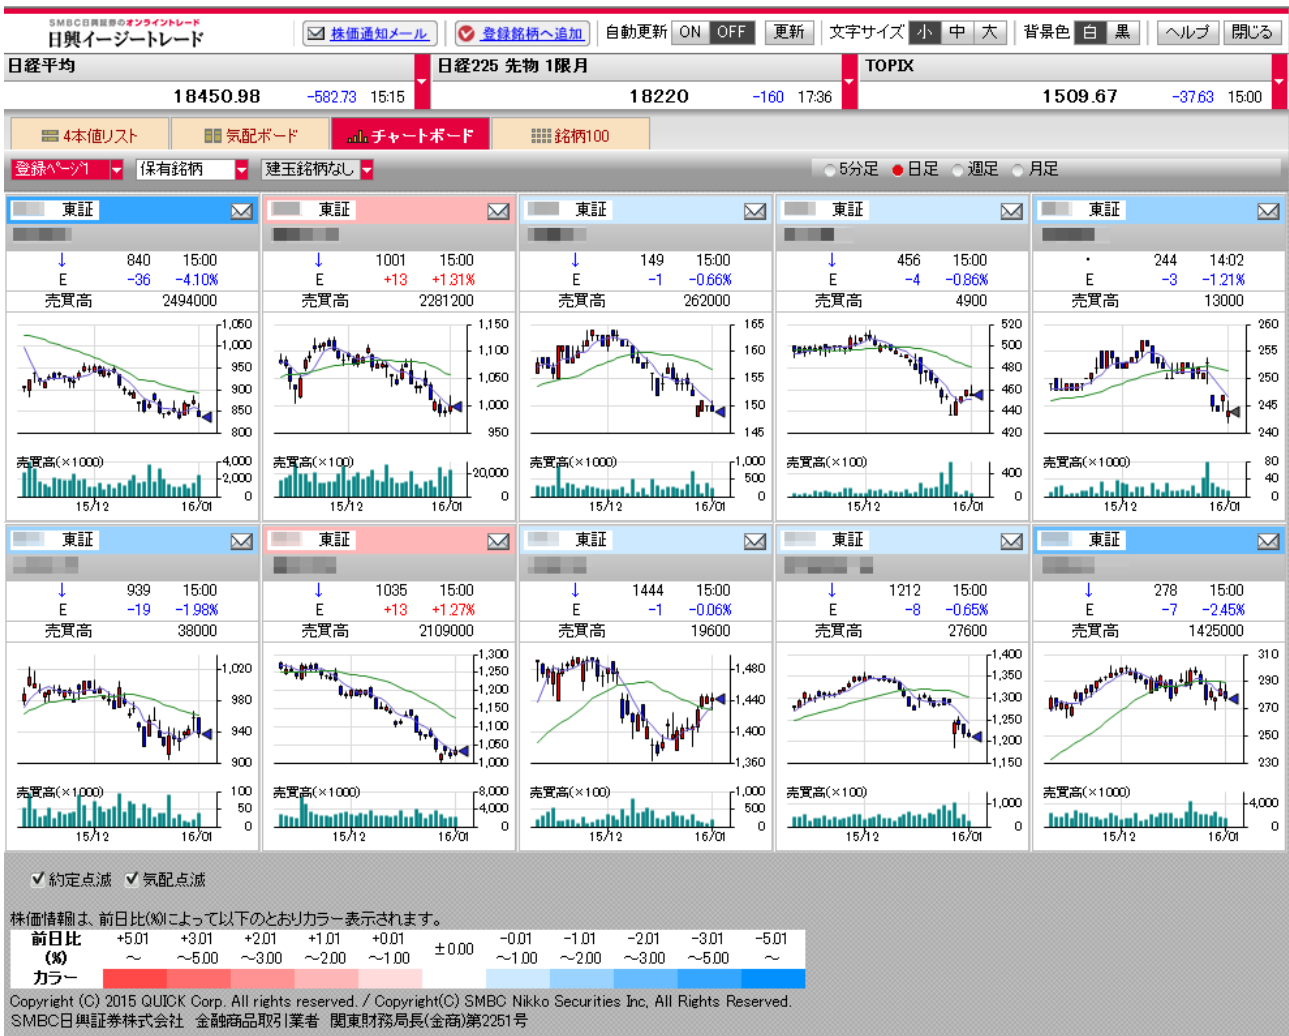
SMBC日興証券のオンライントレード
日興イージートレード

株価通知メール　登録銘柄へ追加　自動更新 ON OFF　更新　文字サイズ 小 中 大　背景色 白 黒　ヘルプ　閉じる

日経平均
18450.98 -582.73 15:15

日経225 先物 1限月
18220 -160 17:36

TOPIX
1509.67 -37.63 15:00

4本値リスト　気配ボード　チャートボード　銘柄100

登録ページ1　保有銘柄　建玉銘柄なし　5分足　日足　週足　月足

東証
↓ 840 15:00
E -36 -4.10%
売買高 2494000
1,050 1,000 950 900 850 800
売買高(×1000) 4,000 2,000 0
15/12 16/01

東証
↓ 1001 15:00
E +13 +1.31%
売買高 2281200
1,150 1,100 1,050 1,000 950
売買高(×100) 20,000 0
15/12 16/01

東証
↓ 149 15:00
E -1 -0.66%
売買高 262000
165 160 155 150 145
売買高(×1000) 1,000 500 0
15/12 16/01

東証
↓ 456 15:00
E -4 -0.86%
売買高 4900
520 500 480 460 440 420
売買高(×100) 400 0
15/12 16/01

東証
• 244 14:02
E -3 -1.21%
売買高 13000
260 255 250 245 240
売買高(×1000) 80 40 0
15/12 16/01

東証
↓ 939 15:00
E -19 -1.98%
売買高 38000
1,020 980 940 900
売買高(×1000) 100 50 0
15/12 16/01

東証
↓ 1035 15:00
E +13 +1.27%
売買高 2109000
1,300 1,250 1,200 1,150 1,100 1,050 1,000
売買高(×1000) 8,000 4,000 0
15/12 16/01

東証
↓ 1444 15:00
E -1 -0.06%
売買高 19600
1,480 1,440 1,400 1,360
売買高(×100) 1,000 500 0
15/12 16/01

東証
↓ 1212 15:00
E -8 -0.65%
売買高 27600
1,400 1,350 1,300 1,250 1,200 1,150
売買高(×100) 1,000 0
15/12 16/01

東証
↓ 278 15:00
E -7 -2.45%
売買高 1425000
310 290 270 250 230
売買高(×1000) 4,000 0
15/12 16/01

約定点滅　気配点滅

株価情報は、前日比(%)によって以下のとおりカラー表示されます。

| 前日比 (%) | +5.01 ～ | +3.01 ～5.00 | +2.01 ～3.00 | +1.01 ～2.00 | +0.01 ～1.00 | ±0.00 | -0.01 ～-1.00 | -1.01 ～-2.00 | -2.01 ～-3.00 | -3.01 ～-5.00 | -5.01 ～ |
|---|---|---|---|---|---|---|---|---|---|---|---|
| カラー | | | | | | | | | | | |

Copyright (C) 2015 QUICK Corp. All rights reserved. / Copyright(C) SMBC Nikko Securities Inc. All Rights Reserved.
SMBC日興証券株式会社 金融商品取引業者 関東財務局長(金商)第2251号